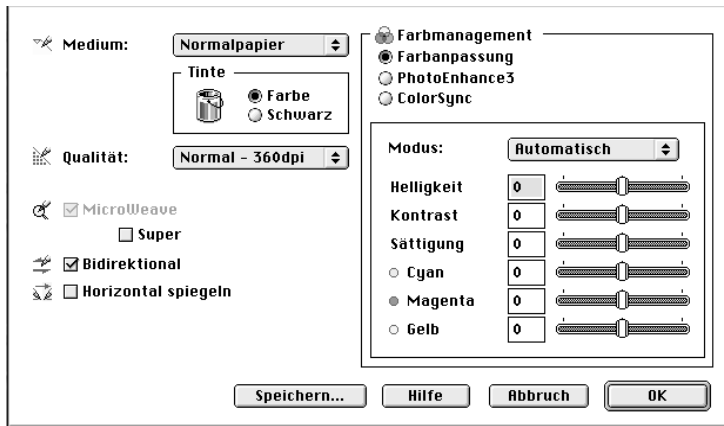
Medium: Normalpapier

Tinte
Farbe
Schwarz

Qualität: Normal - 360dpi

MicroWeave
Super

Bidirektional

Horizontal spiegeln

Farbmanagement
Farbanpassung
PhotoEnhance3
ColorSync

Modus: Automatisch

Helligkeit 0
Kontrast 0
Sättigung 0
Cyan 0
Magenta 0
Gelb 0

Speichern... Hilfe Abbruch OK